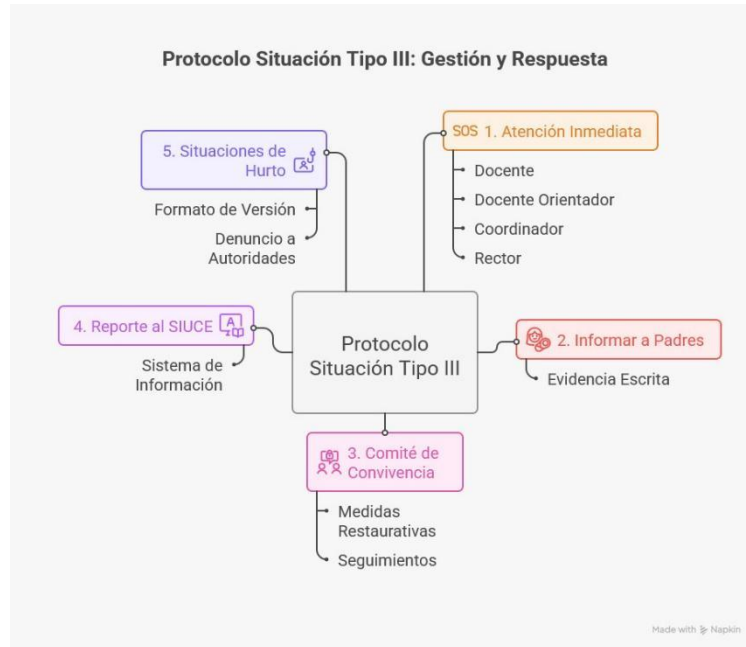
Protocolo Situación Tipo III: Gestión y Respuesta

5. Situaciones de Hurto

Formato de Versión

Denuncio a Autoridades

SOS 1. Atención Inmediata

Docente

Docente Orientador

Coordinador

Rector

4. Reporte al SIUCE

Sistema de Información

Protocolo Situación Tipo III

2. Informar a Padres

Evidencia Escrita

3. Comité de Convivencia

Medidas Restaurativas

Seguimientos

Made with Napkin